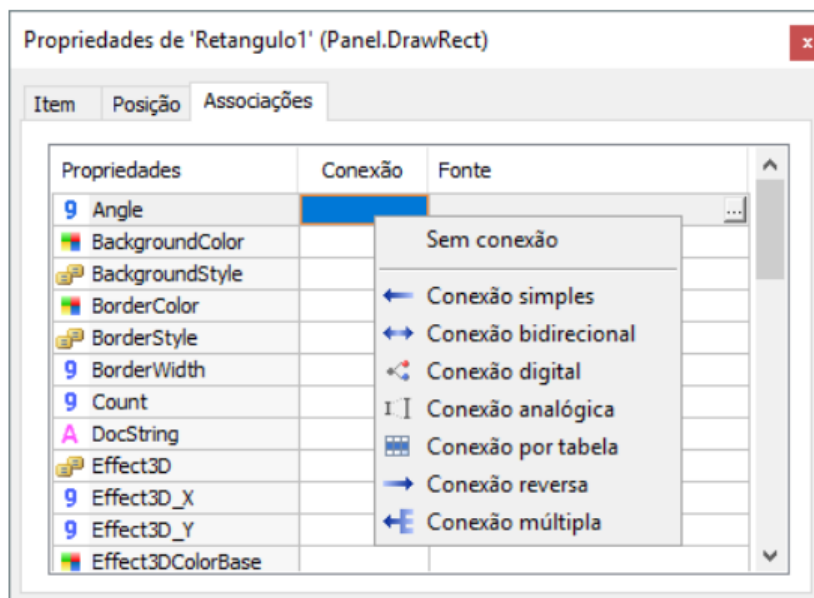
Propriedades de 'Retangulo1' (Panel.DrawRect)

Item | Posição | Associações

| Propriedades | Conexão | Fonte |
|---|---|---|
| 9 Angle | | ... |
| BackgroundColor | | |
| BackgroundStyle | | |
| BorderColor | | |
| BorderStyle | | |
| 9 BorderWidth | | |
| 9 Count | | |
| A DocString | | |
| Effect3D | | |
| 9 Effect3D_X | | |
| 9 Effect3D_Y | | |
| Effect3DColorBase | | |

Sem conexão
Conexão simples
Conexão bidirecional
Conexão digital
Conexão analógica
Conexão por tabela
Conexão reversa
Conexão múltipla